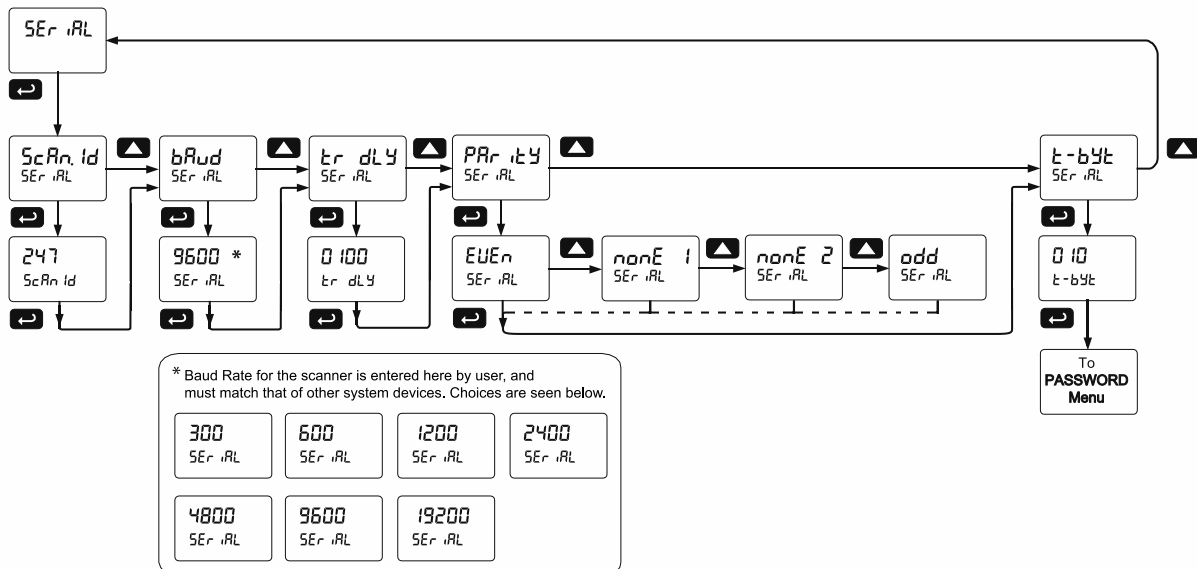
SEr iAL

ScAn. Id
SEr iAL

247
ScAn Id

bAud
SEr iAL

9600 *
SEr iAL

tr dLY
SEr iAL

0 100
tr dLY

PAr itY
SEr iAL

EUEn
SEr iAL

nonE 1
SEr iAL

nonE 2
SEr iAL

odd
SEr iAL

t-byt
SEr iAL

0 10
t-byt

To
PASSWORD
Menu

* Baud Rate for the scanner is entered here by user, and must match that of other system devices. Choices are seen below.

300
SEr iAL

600
SEr iAL

1200
SEr iAL

2400
SEr iAL

4800
SEr iAL

9600
SEr iAL

19200
SEr iAL